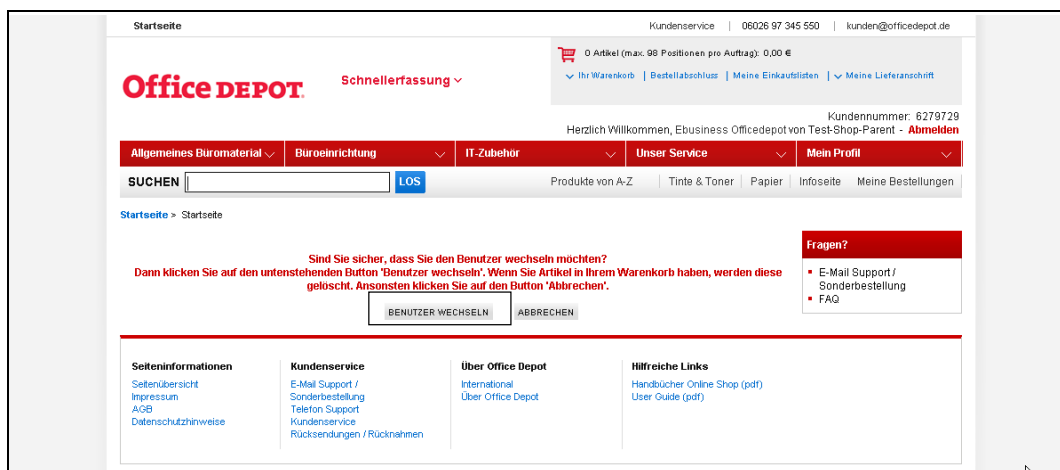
Startseite

Kundenservice | 06026 97 345 550 | kunden@officedepot.de

Office DEPOT

Schnellerfassung

0 Artikel (max. 98 Positionen pro Auftrag): 0,00 €

Ihr Warenkorb | Bestellabschluss | Meine Einkaufslisten | Meine Lieferanschrift

Kundennummer: 6279729

Herzlich Willkommen, Ebusiness Officedepot von Test-Shop-Parent - Abmelden

Allgemeines Büromaterial | Büroeinrichtung | IT-Zubehör | Unser Service | Mein Profil

SUCHEN LOS

Produkte von A-Z | Tinte & Toner | Papier | Infoseite | Meine Bestellungen

Startseite > Startseite

Sind Sie sicher, dass Sie den Benutzer wechseln möchten?
Dann klicken Sie auf den untenstehenden Button 'Benutzer wechseln'. Wenn Sie Artikel in Ihrem Warenkorb haben, werden diese gelöscht. Ansonsten klicken Sie auf den Button 'Abbrechen'.

BENUTZER WECHSELN

ABBRECHEN

Fragen?

E-Mail Support / Sonderbestellung
FAQ

Seiteninformationen
Seitenübersicht
Impressum
AGB
Datenschutzhinweise

Kundenservice
E-Mail Support / Sonderbestellung
Telefon Support
Kundenservice
Rücksendungen / Rücknahmen

Über Office Depot
International
Über Office Depot

Hilfreiche Links
Handbücher Online Shop (pdf)
User Guide (pdf)